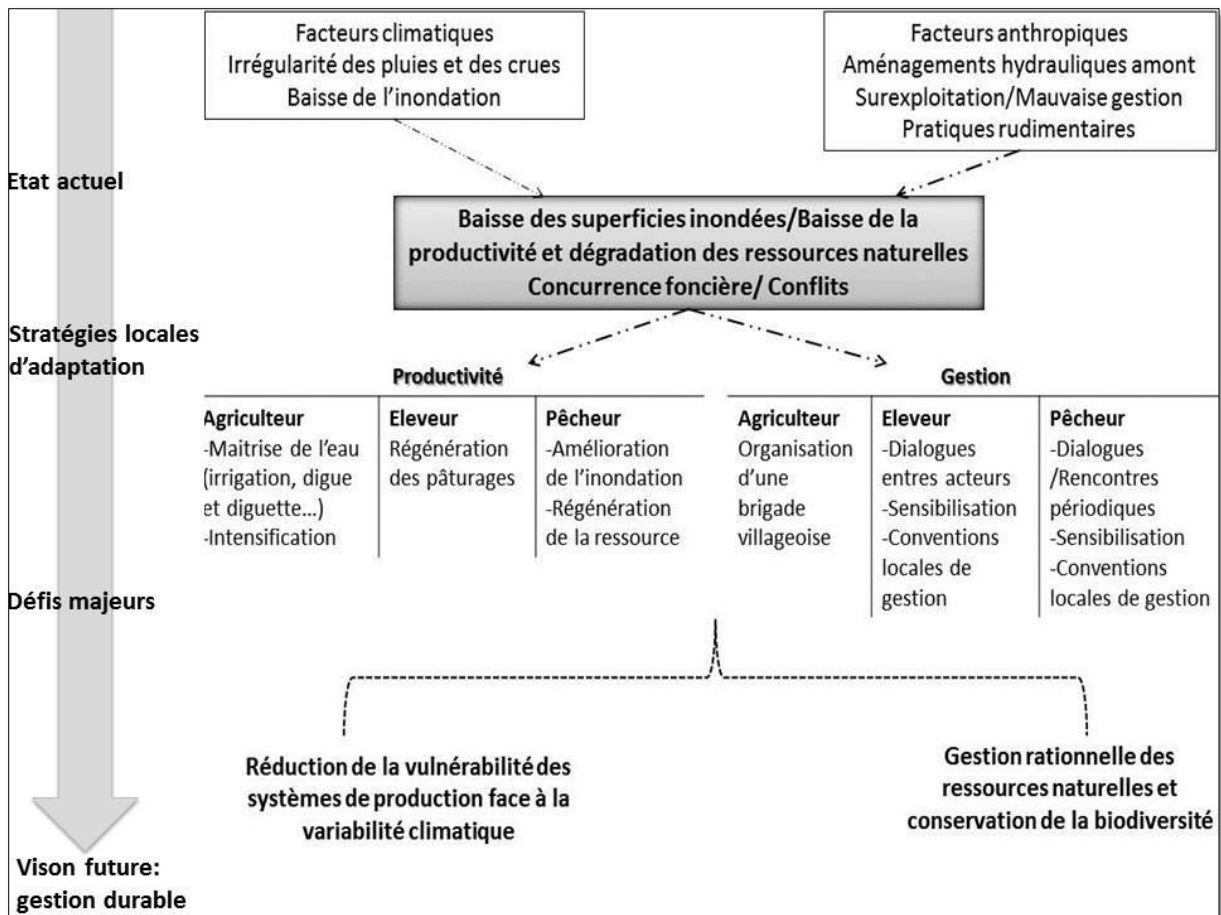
Facteurs climatiques
Irrégularité des pluies et des crues
Baisse de l'inondation

Facteurs anthropiques
Aménagements hydrauliques amont
Surexploitation/Mauvaise gestion
Pratiques rudimentaires

Etat actuel

Baisse des superficies inondées/Baisse de la productivité et dégradation des ressources naturelles
Concurrence foncière/ Conflits

Stratégies locales d'adaptation

Productivité

| Agriculteur | Eleveur | Pêcheur |
|---|---|---|
| -Maitrise de l'eau (irrigation, digue et diguette…) -Intensification | Régénération des pâturages | -Amélioration de l'inondation -Régénération de la ressource |

Gestion

| Agriculteur | Eleveur | Pêcheur |
|---|---|---|
| Organisation d'une brigade villageoise | -Dialogues entres acteurs -Sensibilisation -Conventions locales de gestion | -Dialogues /Rencontres périodiques -Sensibilisation -Conventions locales de gestion |

Défis majeurs

Réduction de la vulnérabilité des systèmes de production face à la variabilité climatique

Gestion rationnelle des ressources naturelles et conservation de la biodiversité

Vison future: gestion durable